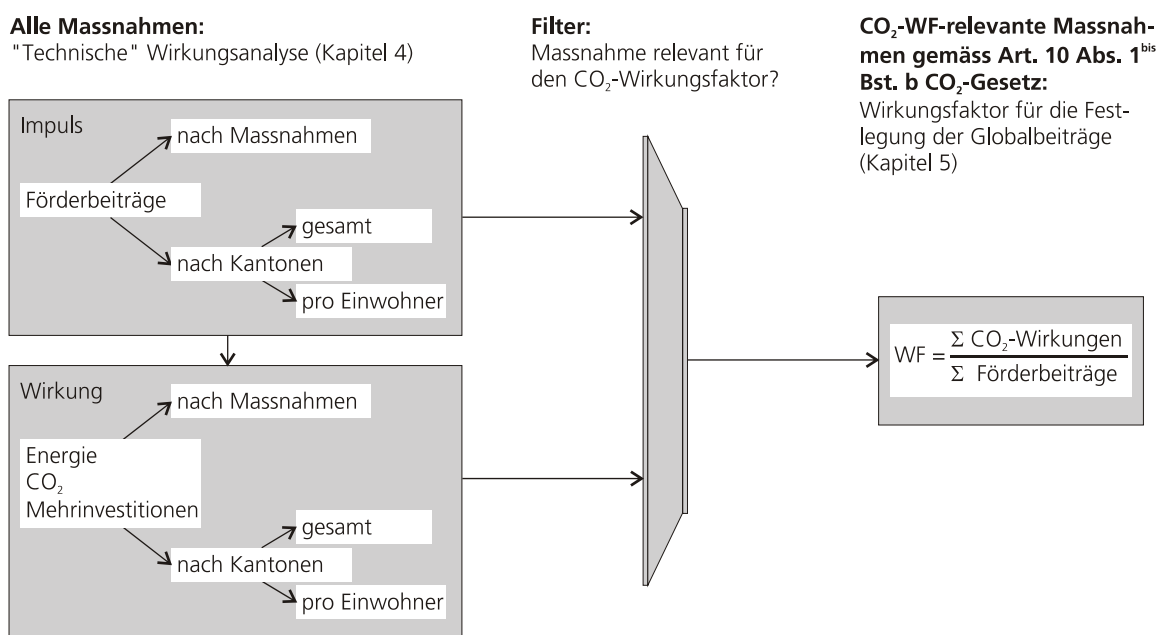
**Alle Massnahmen:**
"Technische" Wirkungsanalyse (Kapitel 4)

**Filter:**
Massnahme relevant für den $CO_2$-Wirkungsfaktor?

**$CO_2$-WF-relevante Massnahmen gemäss Art. 10 Abs. $1^{bis}$ Bst. b $CO_2$-Gesetz:**
Wirkungsfaktor für die Festlegung der Globalbeiträge (Kapitel 5)

Impuls

Förderbeiträge

nach Massnahmen

nach Kantonen

gesamt

pro Einwohner

Wirkung

Energie
$CO_2$
Mehrinvestitionen

nach Massnahmen

nach Kantonen

gesamt

pro Einwohner

$WF = \frac{\Sigma\ CO_2\text{-Wirkungen}}{\Sigma\ \text{Förderbeiträge}}$